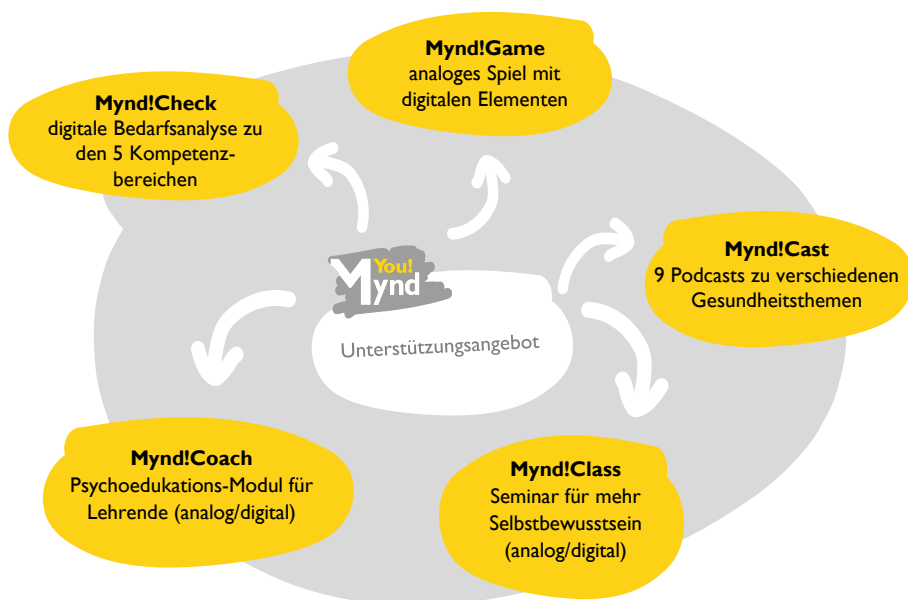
Mynd!Game
analoges Spiel mit digitalen Elementen

Mynd!Check
digitale Bedarfsanalyse zu den 5 Kompetenzbereichen

You!
Mynd

Unterstützungsangebot

Mynd!Cast
9 Podcasts zu verschiedenen Gesundheitsthemen

Mynd!Coach
Psychoedukations-Modul für Lehrende (analog/digital)

Mynd!Class
Seminar für mehr Selbstbewusstsein (analog/digital)